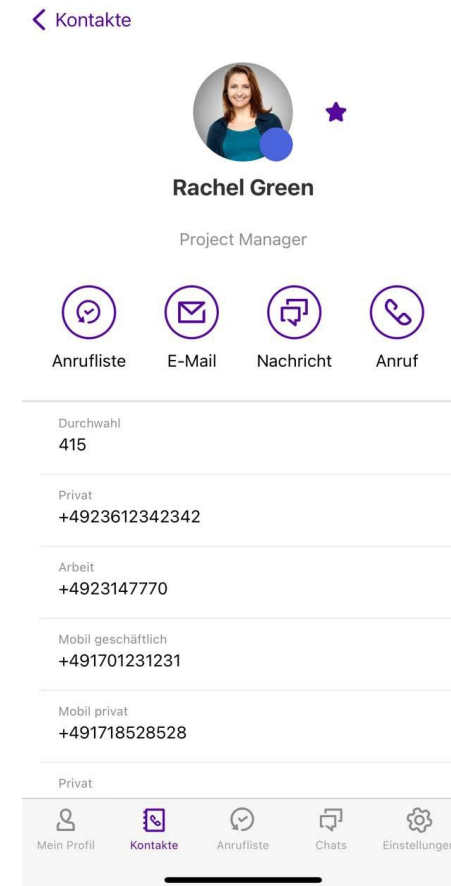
Kontakte

Rachel Green

Project Manager

Anrufliste E-Mail Nachricht Anruf

Durchwahl
415

Privat
+4923612342342

Arbeit
+4923147770

Mobil geschäftlich
+491701231231

Mobil privat
+491718528528

Privat

Mein Profil Kontakte Anrufliste Chats Einstellunger